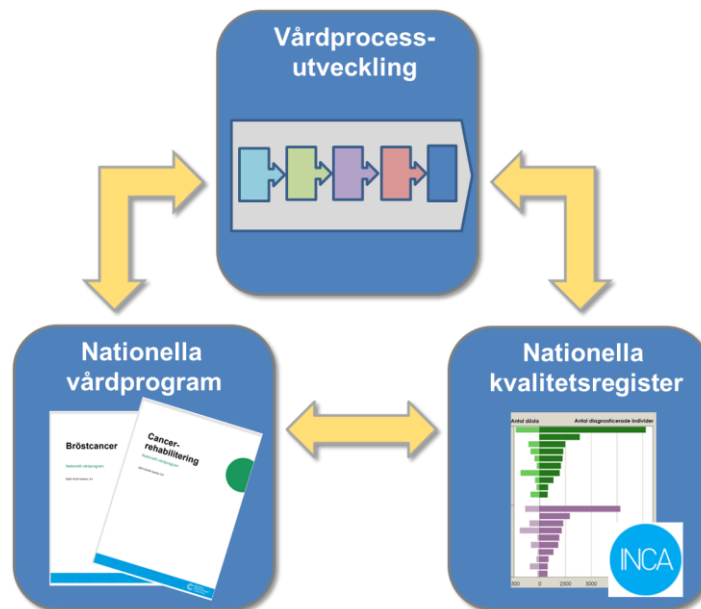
Vårdprocess-
utveckling

Nationella
vårdprogram

Bröstcancer

Nationellt vårdprogram

Cancer-
rehabilitering

Nationellt vårdprogram

Nationella
kvalitetsregister

Antal döda

Antal diagnosticerade individer

500

0

2500

5000

INCA